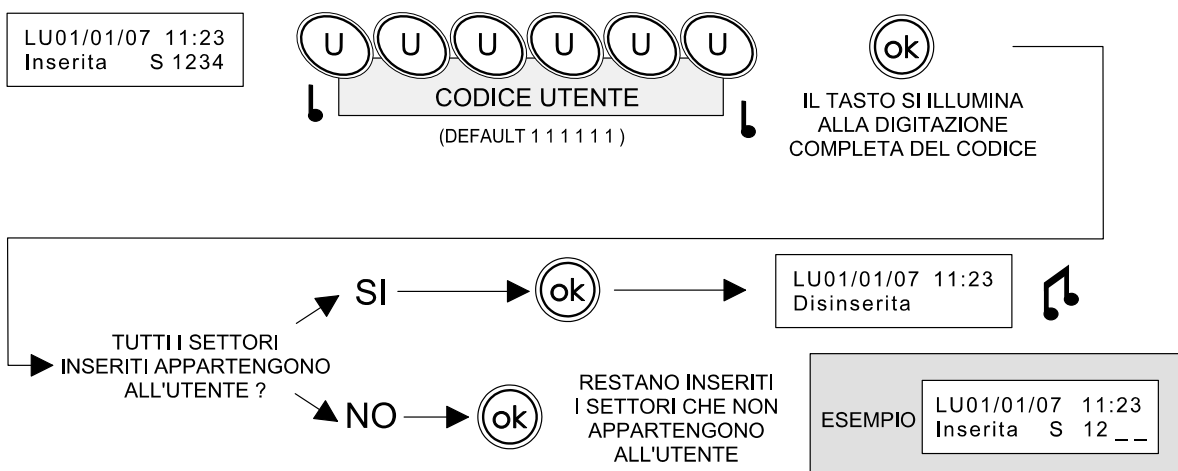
LU01/01/07 11:23
Inserita S 1234

U U U U U U

CODICE UTENTE

(DEFAULT 1 1 1 1 1 1)

ok

IL TASTO SI ILLUMINA ALLA DIGITAZIONE COMPLETA DEL CODICE

TUTTI I SETTORI INSERITI APPARTENGONO ALL'UTENTE ?

SI

ok

LU01/01/07 11:23
Disinserita

NO

ok

RESTANO INSERITI I SETTORI CHE NON APPARTENGONO ALL'UTENTE

ESEMPIO

LU01/01/07 11:23
Inserita S 12 _ _